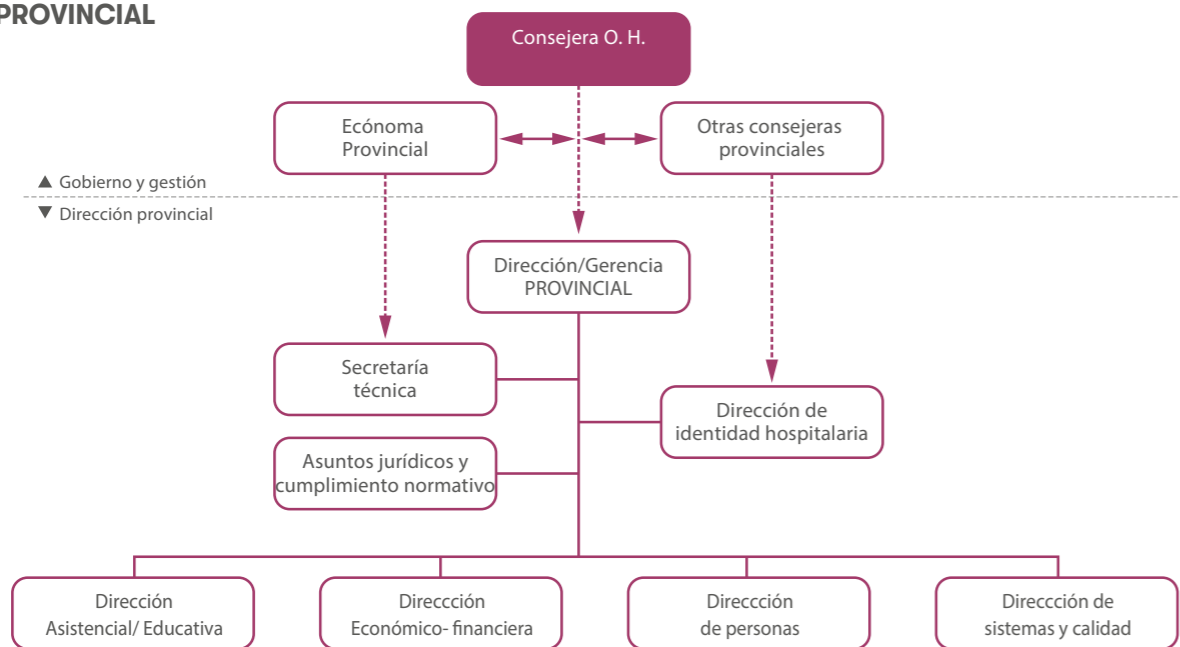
PROVINCIAL

Consejera O. H.

Ecónoma Provincial

Otras consejeras provinciales

▲ Gobierno y gestión

▼ Dirección provincial

Dirección/Gerencia PROVINCIAL

Secretaría técnica

Dirección de identidad hospitalaria

Asuntos jurídicos y cumplimiento normativo

Dirección Asistencial/ Educativa

Direcctión Económico- financiera

Direcctión de personas

Direcctión de sistemas y calidad